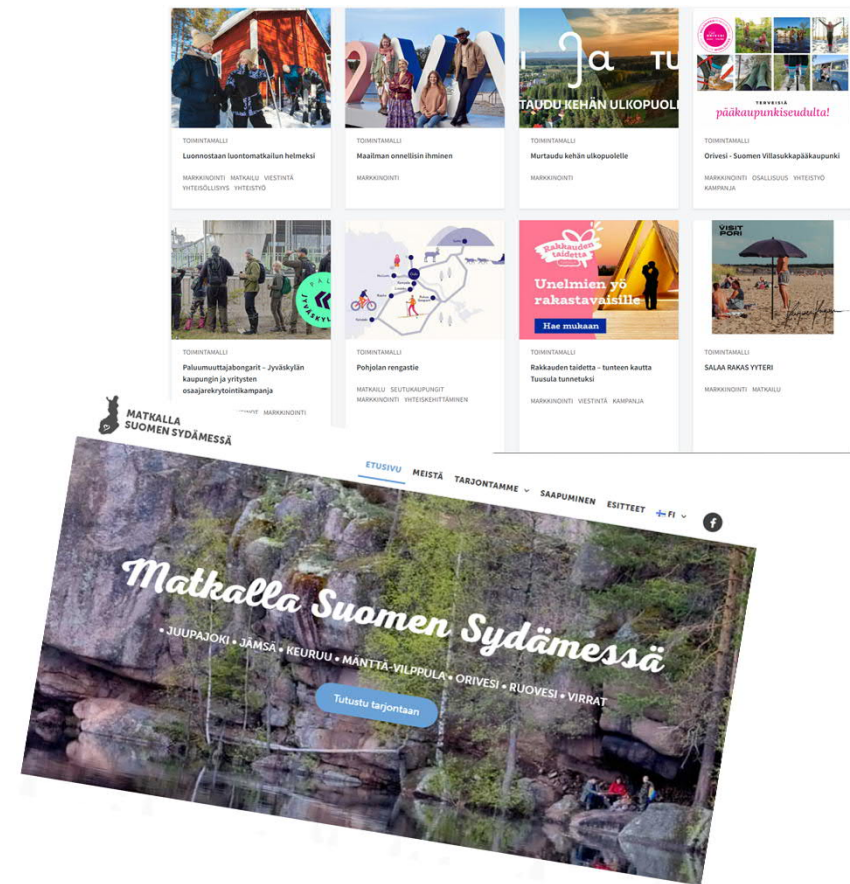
TOIMINTAMALLI
Luonnostaan luontomatkailun helmeksi
MARKKINOINTI MATKAILU VIESTINTÄ YHTEISÖLLISYYS YHTEISTYÖ

TOIMINTAMALLI
Maailman onnellisin ihminen
MARKKINOINTI

TAUDU KEHÄN ULKOPUOLE
TOIMINTAMALLI
Murtaudu kehän ulkopuolelle
MARKKINOINTI

TERVEISIÄ pääkaupunkiseudulta!
TOIMINTAMALLI
Orivesi - Suomen Villasukkapääkaupunki
MARKKINOINTI OSALLISUUS YHTEISTYÖ KAMPANJA

TOIMINTAMALLI
Paluumuuttajabongarit – Jyväskylän kaupungin ja yritysten osaajarekrytointikampanja
MARKKINOINTI

TOIMINTAMALLI
Pohjolan rengastie
MATKAILU SEUTUKAUPUNGIT MARKKINOINTI YHTEISKEHITTÄMINEN

Rakkauden taidetta
Unelmien yö rakastavaisille
Hae mukaan
TOIMINTAMALLI
Rakkauden taidetta – tunteen kautta Tuusula tunnetuksi
MARKKINOINTI VIESTINTÄ KAMPANJA

VISIT PORI
TOIMINTAMALLI
SALAA RAKAS YYTERI
MARKKINOINTI MATKAILU

MATKALLA SUOMEN SYDÄMESSÄ
ETUSIVU MEISTÄ TARJONTAMME SAAPUMINEN ESITTEET FI

Matkalla Suomen Sydämessä
• JUUPAJOKI • JÄMSÄ • KEURUU • MÄNTTÄ-VILPPULA • ORIVESI • RUOVESI • VIRRAT
Tutustu tarjontaan